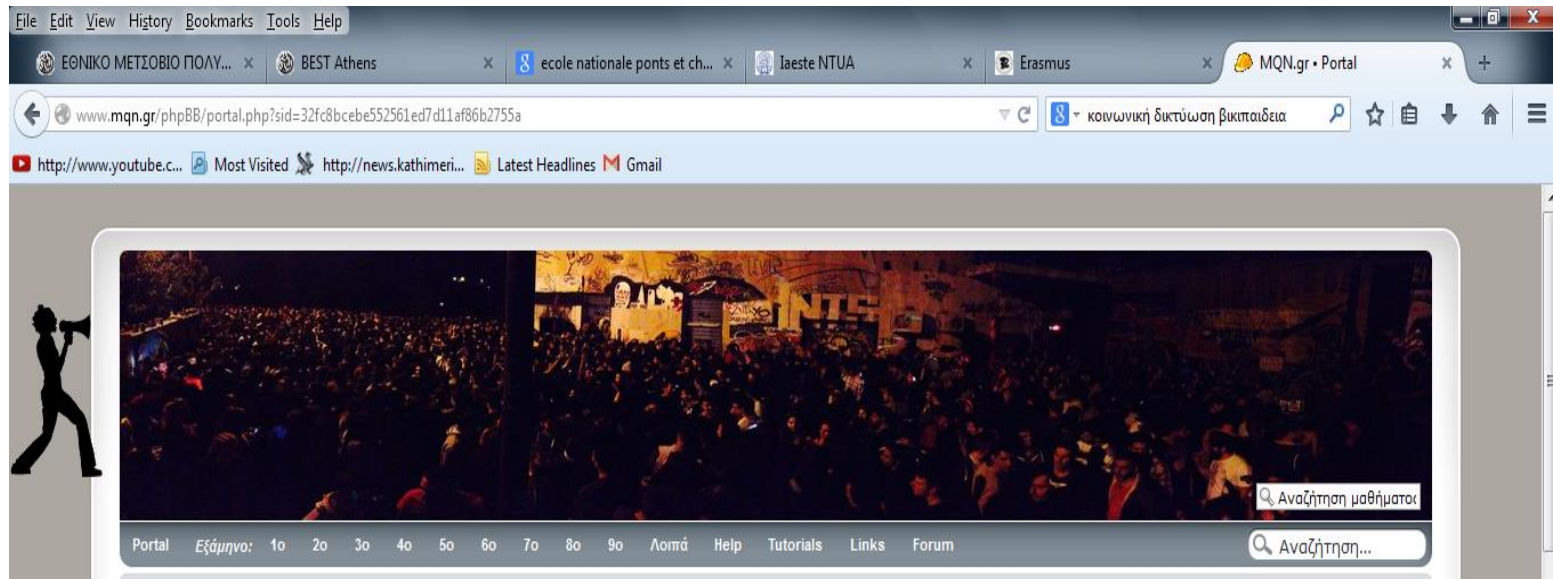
File Edit View History Bookmarks Tools Help

ΕΘΝΙΚΟ ΜΕΤΣΟΒΙΟ ΠΟΛΥ... × BEST Athens × ecole nationale ponts et ch... × Iaeste NTUA × Erasmus × MQN.gr • Portal × +

www.mqn.gr/phpBB/portal.php?sid=32fc8bcebe552561ed7d11af86b2755a

κοινωνική δικτύωση βικιπαιδεια

http://www.youtube.c... Most Visited http://news.kathimeri... Latest Headlines Gmail

Αναζήτηση μαθήματος

Portal Εξάμηνο: 1ο 2ο 3ο 4ο 5ο 6ο 7ο 8ο 9ο Λοιπά Help Tutorials Links Forum

Αναζήτηση...